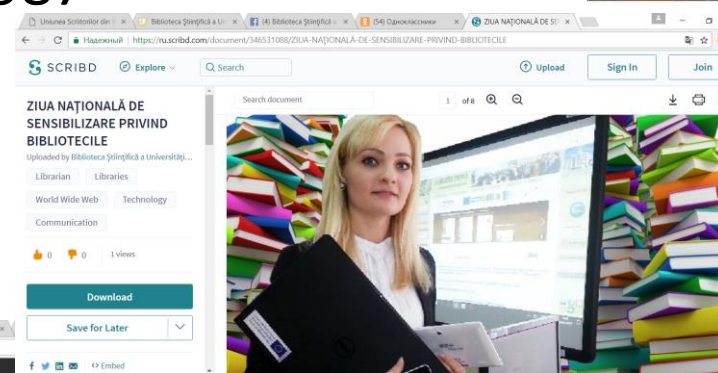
Uniunea Scriitorilor din R ×
Biblioteca Științifică a Un ×
(4) Biblioteca Științifică ×
(54) Одноклассники ×
ZIUA NAȚIONALĂ DE SE ×

Надежный | https://ru.scribd.com/document/346531088/ZIUA-NAȚIONALĂ-DE-SENSIBILIZARE-PRIVIND-BIBLIOTECILE

SCRIBD
Explore
Search
Upload
Sign In
Join

ZIUA NAȚIONALĂ DE SENSIBILIZARE PRIVIND BIBLIOTECILE
Uploaded by Biblioteca Științifică a Universității...

Librarian
Libraries
World Wide Web
Technology
Communication

0
0
1 views

Download
Save for Later

Embed

Search document
1 of 8